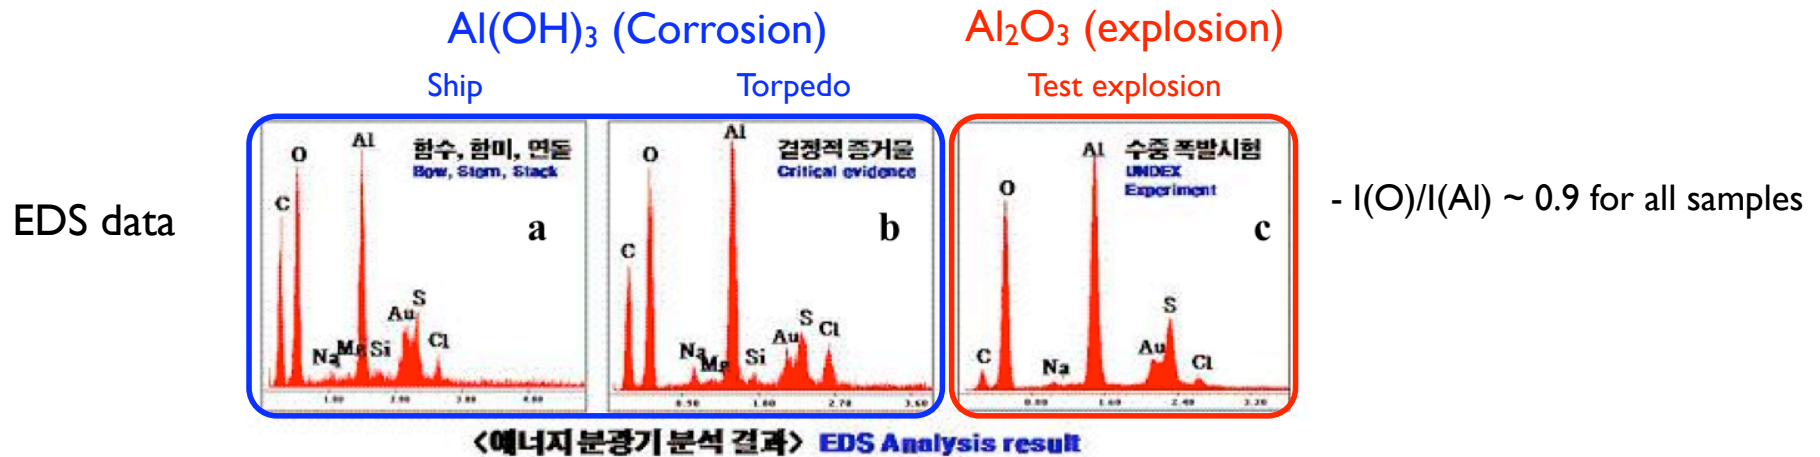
$Al(OH)_3$ (Corrosion)

$Al_2O_3$ (explosion)

Ship

Torpedo

Test explosion

EDS data

O

Al

C

함수, 함미, 연돌

Bow, Stern, Stack

a

Na Mg Si

Au S

Cl

1.00 2.00 3.00 4.00

O

Al

결정적 증거물

Critical evidence

b

C

Na Mg

Si

Au S Cl

0.50 1.60 2.70 3.60

Al

수중 폭발시험

UNDEX Experiment

O

c

S

C

Na

Au

Cl

0.00 1.60 2.40 3.20

- I(O)/I(Al) ~ 0.9 for all samples

<에너지 분광기 분석 결과> EDS Analysis result